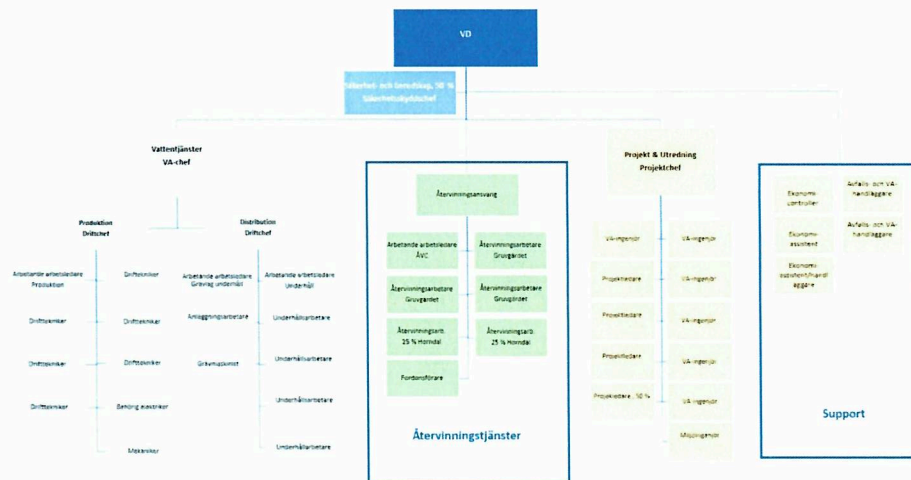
VD

Säkerhet- och beredskap, 50 %
Säkerhetsskyddschef

Vattentjänster
VA-chef

Produktion
Driftchef

Arbetande arbetsledare Produktion

Drifttekniker

Drifttekniker

Drifttekniker

Drifttekniker

Drifttekniker

Drifttekniker

Behörig elektriker

Mekaniker

Distribution
Driftchef

Arbetande arbetsledare Grävlag underhåll

Anläggningsarbetare

Grävmaskinist

Arbetande arbetsledare Underhåll

Underhållsarbetare

Underhållsarbetare

Underhållsarbetare

Underhållsarbetare

Återvinningsansvarig

Arbetande arbetsledare ÅVC

Återvinningsarbetare Gruvgärdet

Återvinningsarbetare Gruvgärdet

Återvinningsarbetare Gruvgärdet

Återvinningsarb. 25 % Horndal

Återvinningsarb. 25 % Horndal

Fordonsförare

Återvinningstjänster

Projekt & Utredning
Projektchef

VA-ingenjör

VA-ingenjör

Projektledare

VA-ingenjör

Projektledare

VA-ingenjör

Projektledare

VA-ingenjör

Projektledare, 50 %

VA-ingenjör

Miljöingenjör

Ekonomi-controller

Avfalls- och VA-handläggare

Ekonomi-assistent

Avfalls- och VA-handläggare

Ekonomi-assistent/handläggare

Support